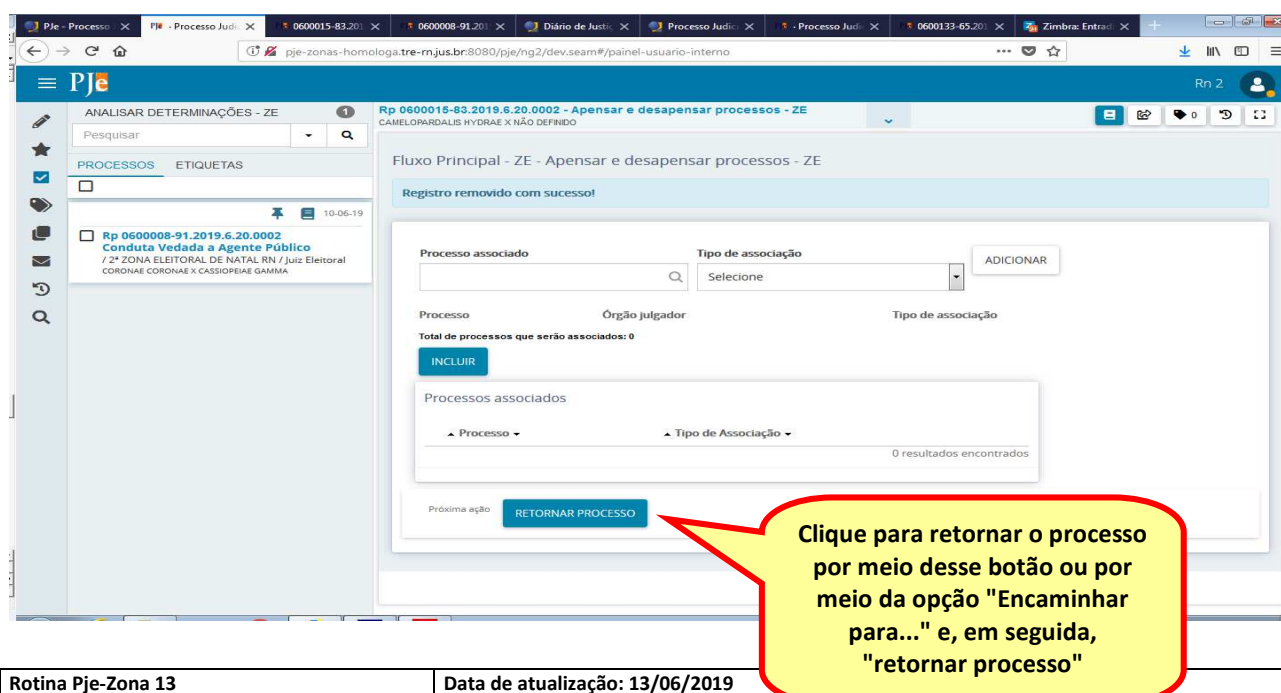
Pje - Processo | PJe - Processo Judic | 0600015-83.201 | 0600008-91.201 | Diário de Justiç | Processo Judic | - Processo Judi | 0600133-65.201 | Zimbra: Entrad

pje-zonas-homologa.tre-rn.jus.br:8080/pje/ng2/dev.seam#/painel-usuario-interno

PJe

Rn 2

ANALISAR DETERMINAÇÕES - ZE 1

Pesquisar

PROCESSOS ETIQUETAS

10-06-19

Rp 0600008-91.2019.6.20.0002
Conduta Vedada a Agente Público
/ 2ª ZONA ELEITORAL DE NATAL RN / Juiz Eleitoral
CORONAE CORONAE X CASSIOPEIAE GAMMA

Rp 0600015-83.2019.6.20.0002 - Apensar e desapensar processos - ZE
CAMELOPARDALIS HYDRAE X NÃO DEFINIDO

0

Fluxo Principal - ZE - Apensar e desapensar processos - ZE

Registro removido com sucesso!

Processo associado

Tipo de associação

Selecione

ADICIONAR

Processo Órgão julgador Tipo de associação

Total de processos que serão associados: 0

INCLUIR

Processos associados

Processo Tipo de Associação

0 resultados encontrados

Próxima ação RETORNAR PROCESSO

Clique para retornar o processo por meio desse botão ou por meio da opção "Encaminhar para..." e, em seguida, "retornar processo"

| Rotina Pje-Zona 13 | Data de atualização: 13/06/2019 |